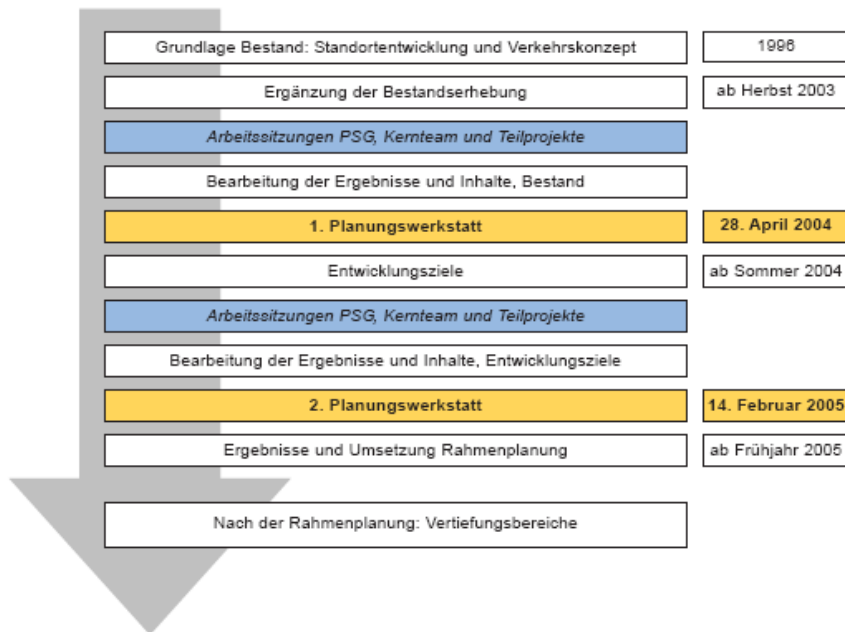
| | |
|---|---|
| Grundlage Bestand: Standortentwicklung und Verkehrskonzept | 1996 |
| Ergänzung der Bestandserhebung | ab Herbst 2003 |
| *Arbeitssitzungen PSG, Kernteam und Teilprojekte* | |
| Bearbeitung der Ergebnisse und Inhalte, Bestand | |
| **1. Planungswerkstatt** | **28. April 2004** |
| Entwicklungsziele | ab Sommer 2004 |
| *Arbeitssitzungen PSG, Kernteam und Teilprojekte* | |
| Bearbeitung der Ergebnisse und Inhalte, Entwicklungsziele | |
| **2. Planungswerkstatt** | **14. Februar 2005** |
| Ergebnisse und Umsetzung Rahmenplanung | ab Frühjahr 2005 |
| Nach der Rahmenplanung: Vertiefungsbereiche | |